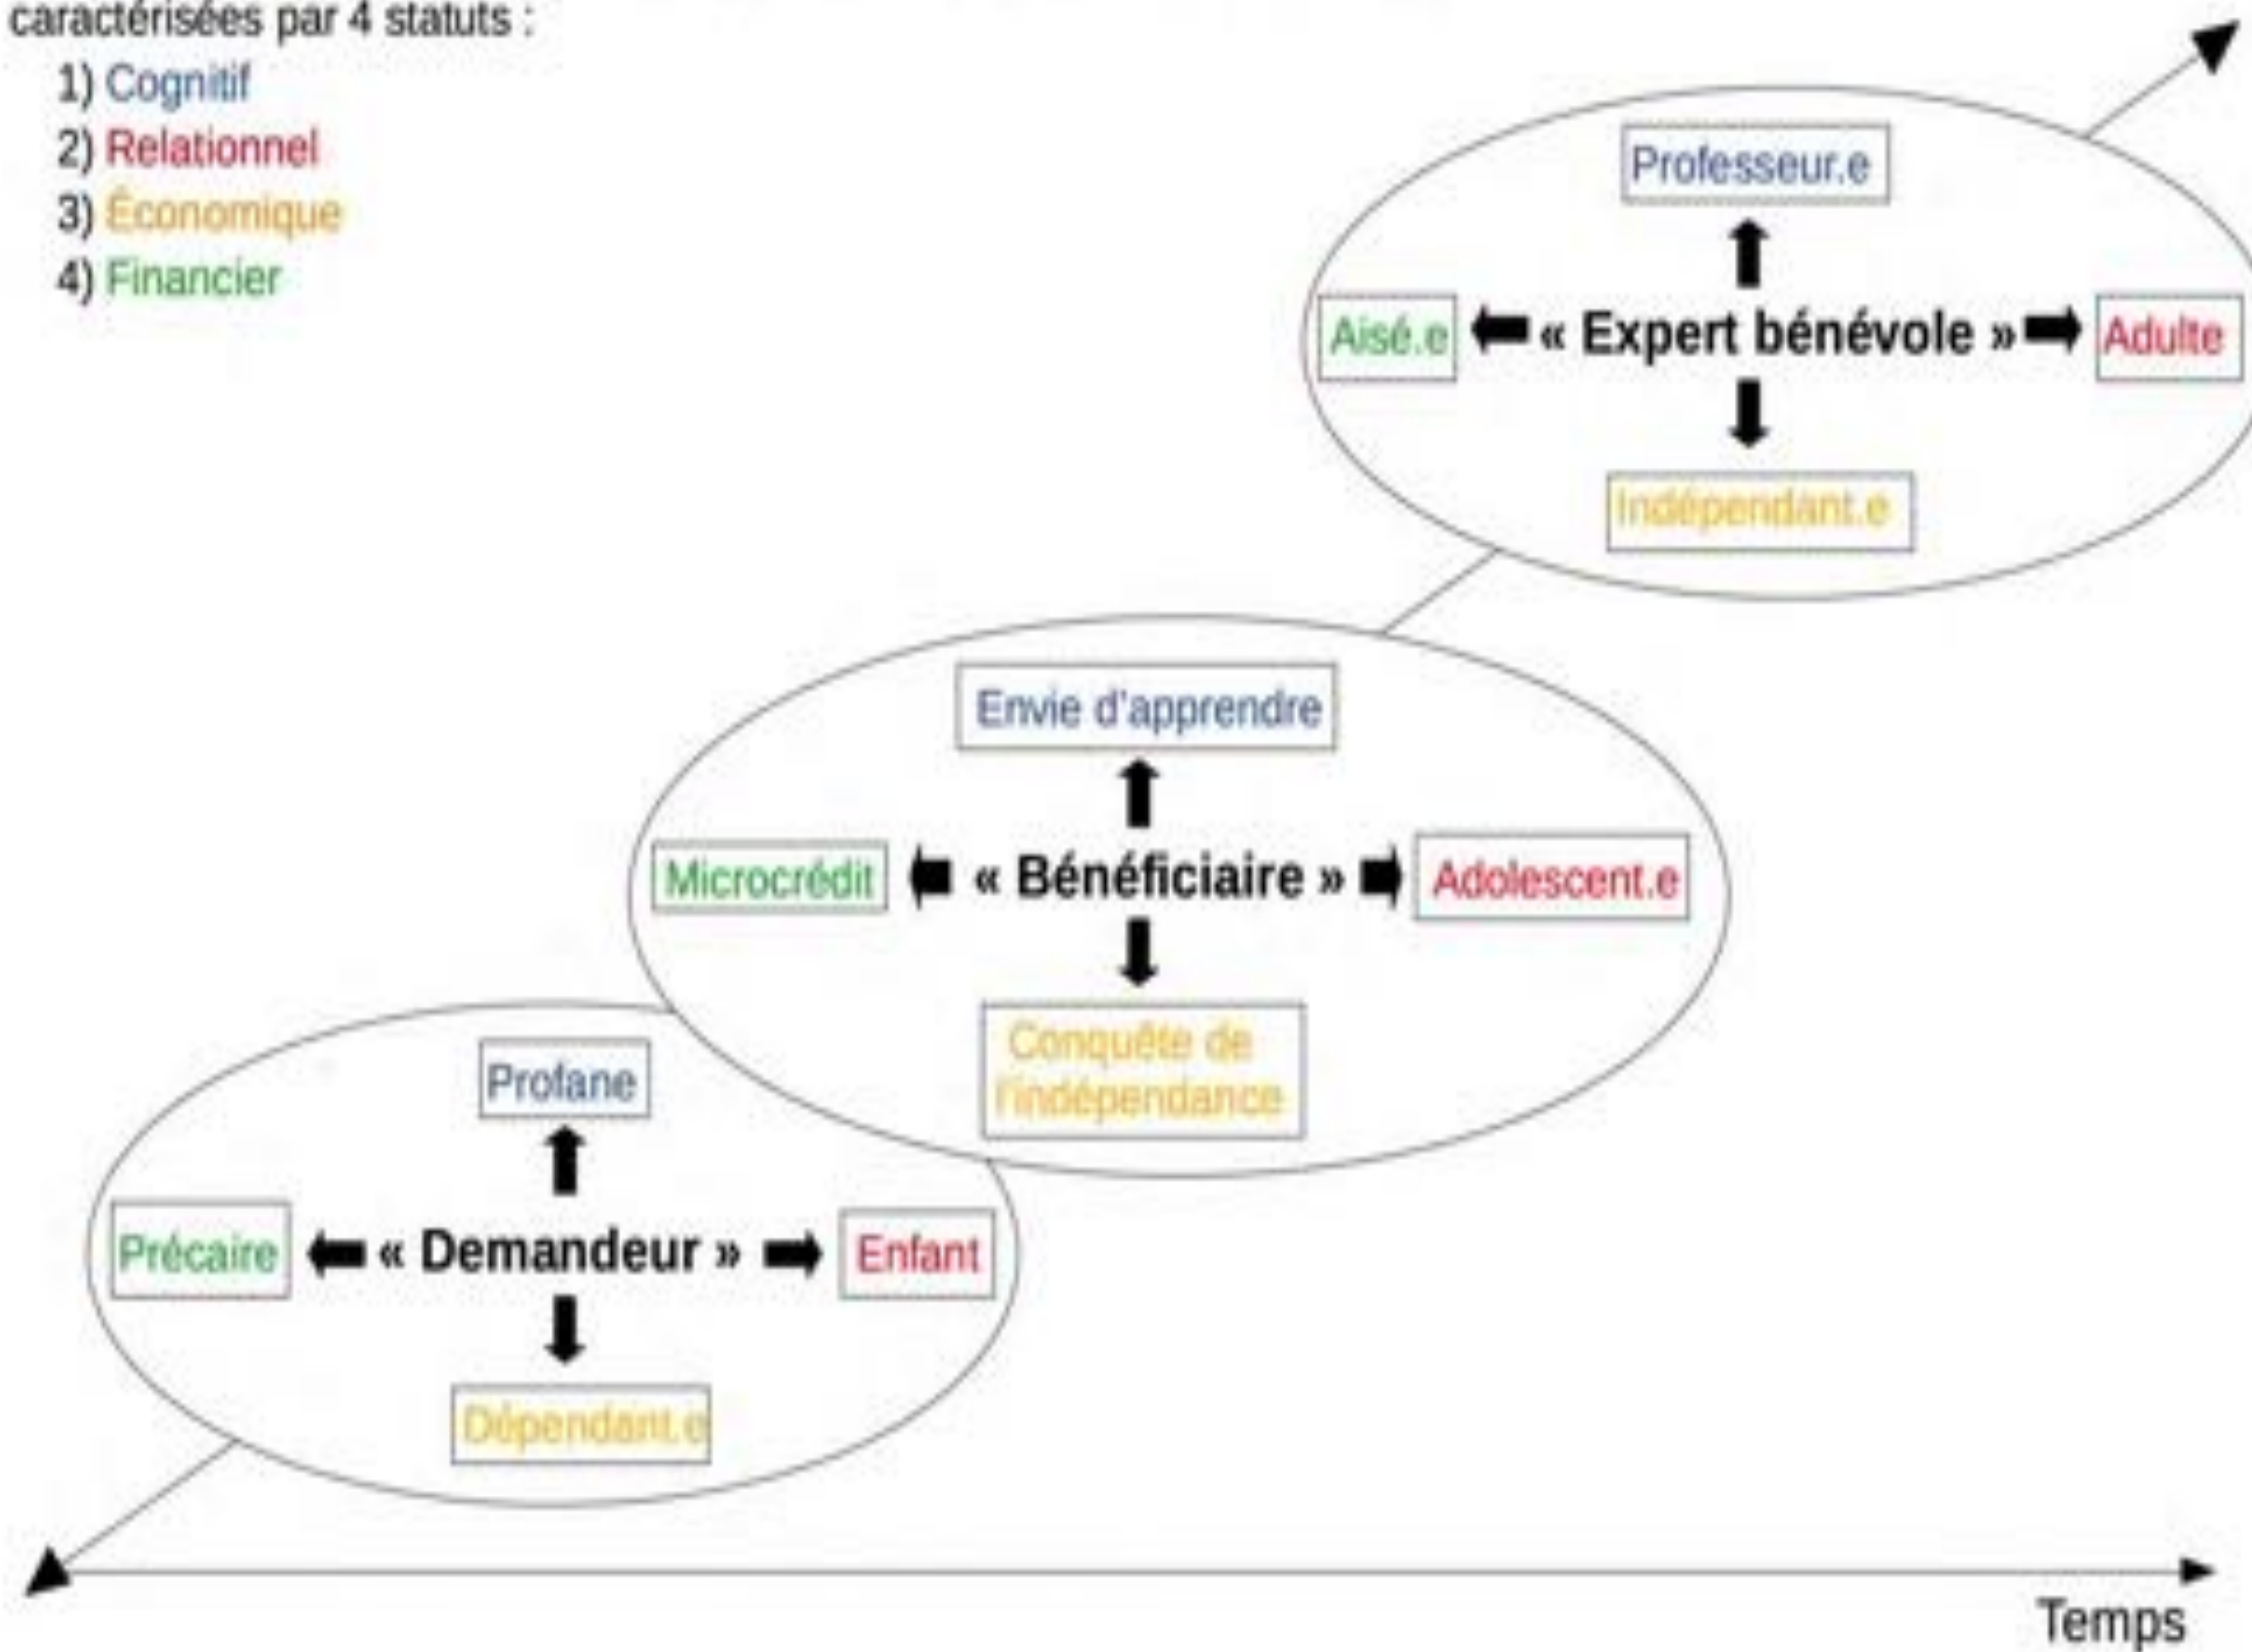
caractérisées par 4 statuts :

1) Cognitif
2) Relationnel
3) Économique
4) Financier

Professeur.e

Aisé.e « Expert bénévole » Adulte

Indépendant.e

Envie d'apprendre

Microcrédit « Bénéficiaire » Adolescent.e

Conquête de l'indépendance

Profane

Précaire « Demandeur » Enfant

Dépendant.e

Temps